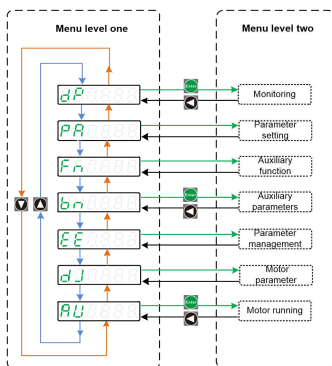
Menu level one

Menu level two

dP

Enter

Monitoring

PA

Parameter setting

Fn

Auxiliary function

bn

Enter

Auxiliary parameters

EE

Parameter management

dJ

Motor parameter

AU

Enter

Motor running